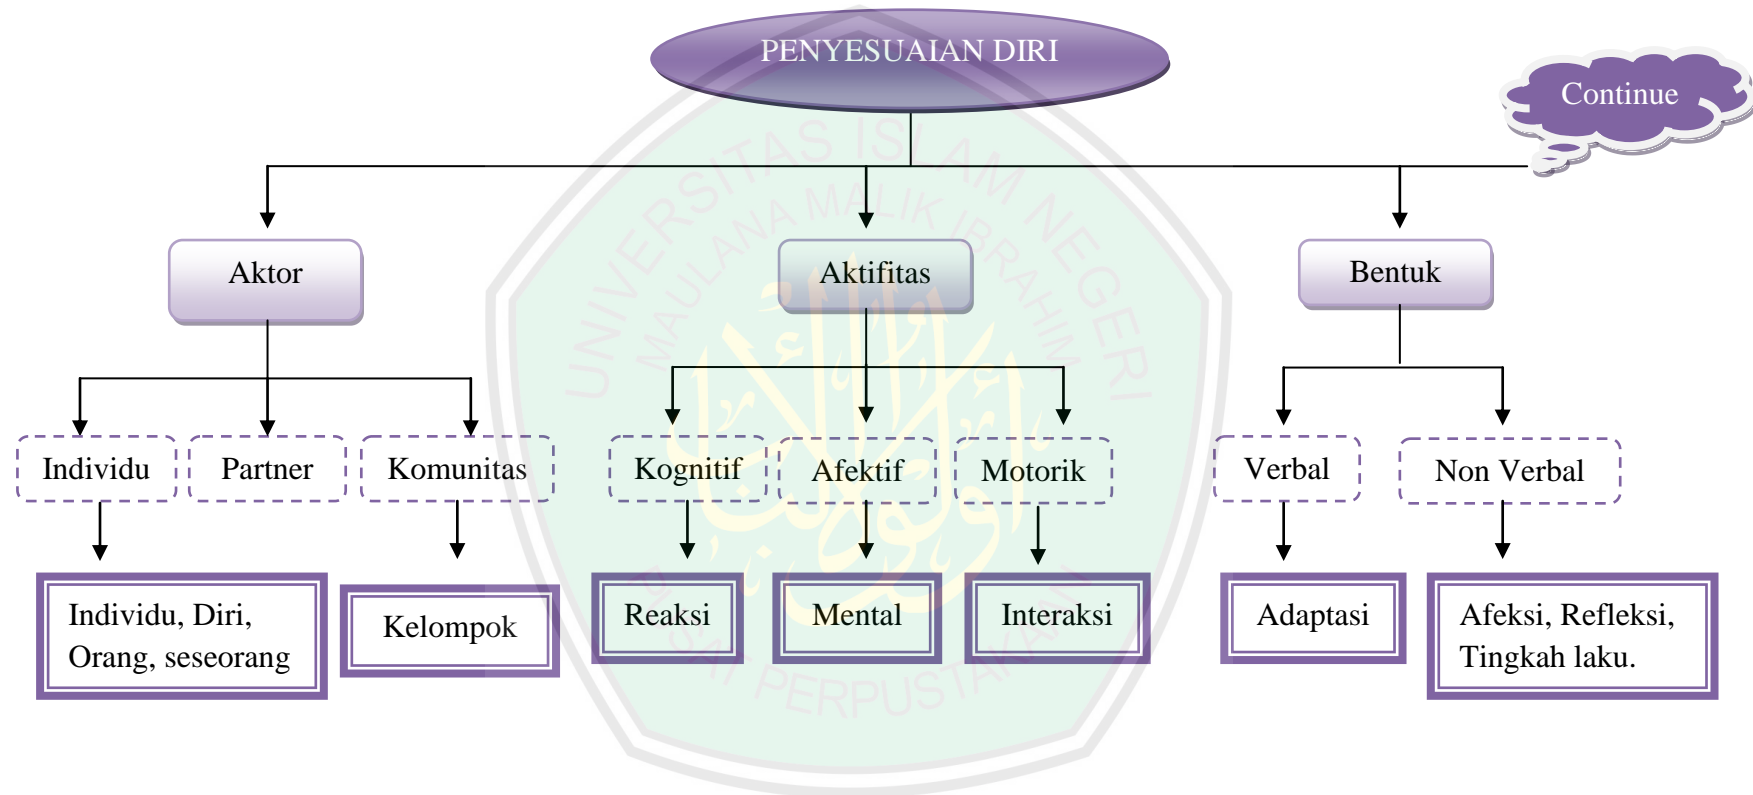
PENYESUAIAN DIRI

Continue

Aktor

Aktifitas

Bentuk

Individu

Partner

Komunitas

Kognitif

Afektif

Motorik

Verbal

Non Verbal

Individu, Diri, Orang, seseorang

Kelompok

Reaksi

Mental

Interaksi

Adaptasi

Afeksi, Refleksi, Tingkah laku.

UNIVERSITAS ISLAM NEGERI MAULANA MALIK IBRAHIM

PUSAT PERPUSTAKAAN